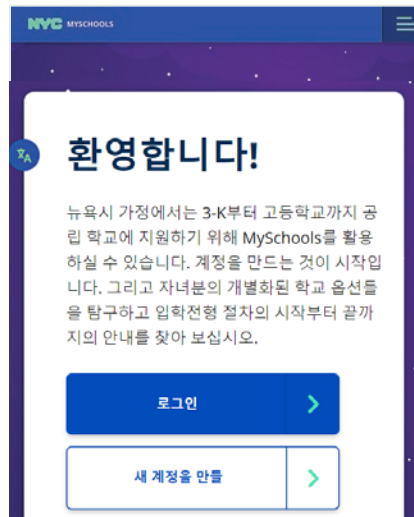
NYC MYSCHOOLS

환영합니다!

뉴욕시 가정에서는 3-K부터 고등학교까지 공립 학교에 지원하기 위해 MySchools를 활용하실 수 있습니다. 계정을 만드는 것이 시작입니다. 그리고 자녀분의 개별화된 학교 옵션들을 탐구하고 입학전형 절차의 시작부터 끝까지의 안내를 찾아 보십시오.

로그인

새 계정을 만들